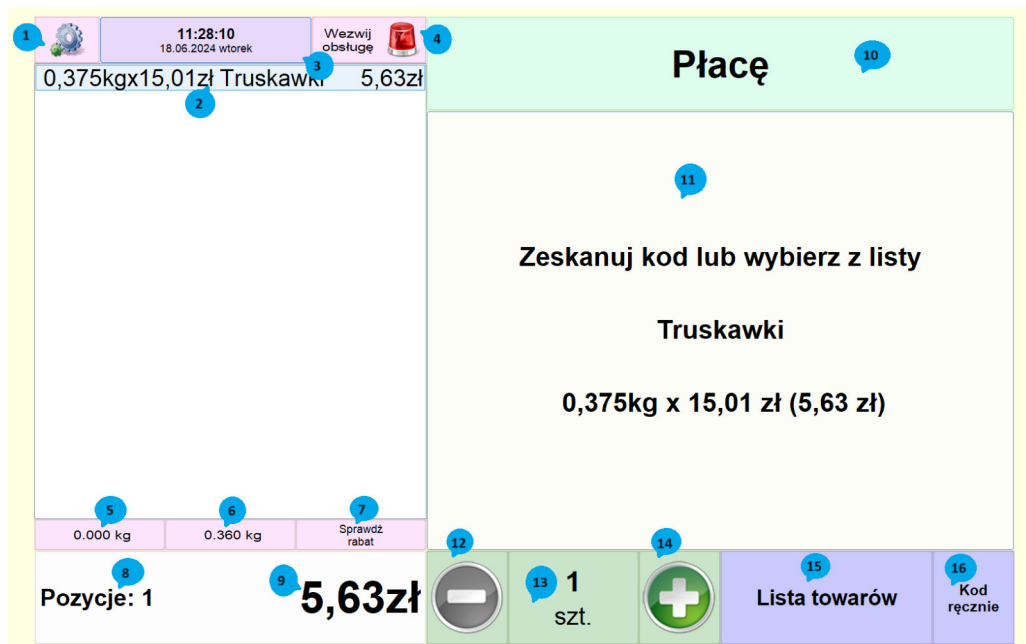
1
11:28:10
18.06.2024 wtorek
Wezwij obsługę
4
3
0,375kgx15,01zł Truskawki 5,63zł
2
Płacę
10
11
Zeskanuj kod lub wybierz z listy
Truskawki
0,375kg x 15,01 zł (5,63 zł)
5
0.000 kg
6
0.360 kg
7
Sprawdź rabat
8
Pozycje: 1
9
5,63zł
12
13
1
szt.
14
15
Lista towarów
16
Kod ręcznie